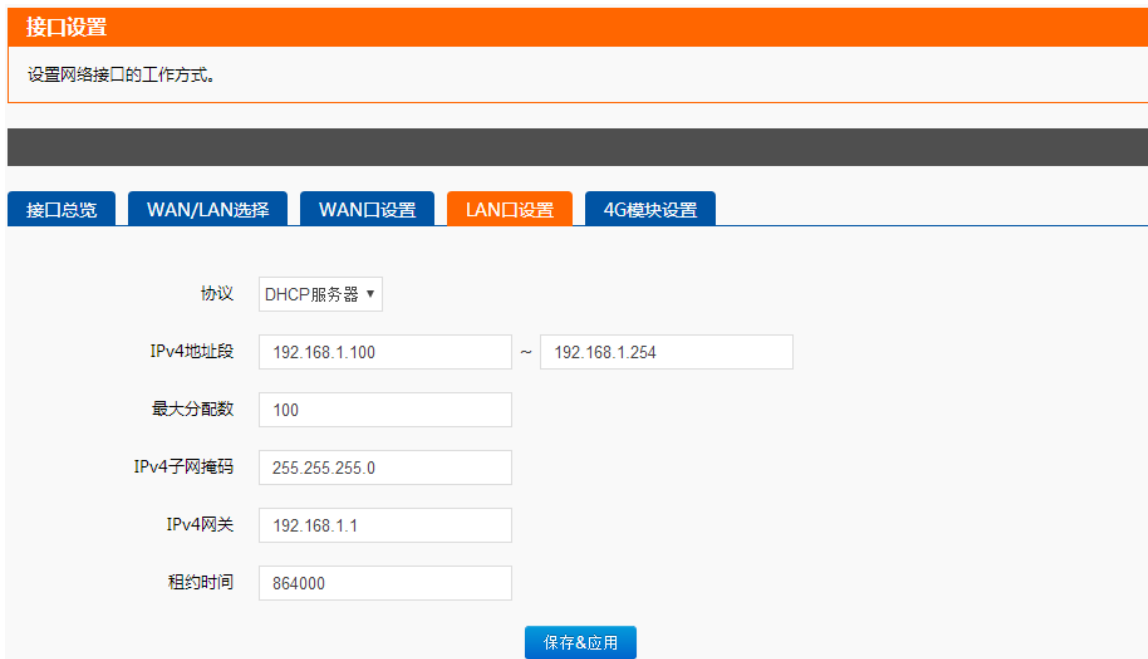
接口设置

设置网络接口的工作方式。

接口总览
WAN/LAN选择
WAN口设置
LAN口设置
4G模块设置

协议 DHCP服务器 ▾

IPv4地址段 192.168.1.100 ~ 192.168.1.254

最大分配数 100

IPv4子网掩码 255.255.255.0

IPv4网关 192.168.1.1

租约时间 864000

保存&应用